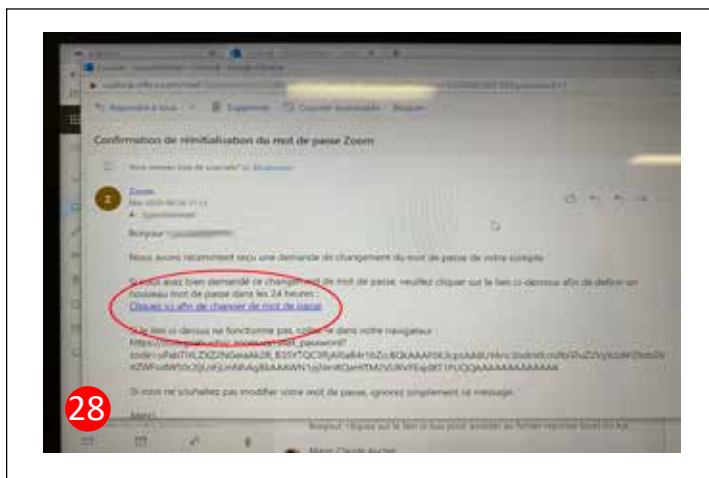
Confirmation de réinitialisation du mot de passe Zoom

Zoom

Bonjour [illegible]

Nous avons récemment reçu une demande de changement du mot de passe de votre compte.

Si vous avez bien demandé ce changement de mot de passe, veuillez cliquer sur le lien ci-dessous afin de définir un nouveau mot de passe dans les 24 heures :
Cliquez ici afin de changer de mot de passe

Si le lien ci-dessus ne fonctionne pas, copiez-le dans votre navigateur :
https://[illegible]/reset_password?
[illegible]

Si vous ne souhaitez pas modifier votre mot de passe, ignorez simplement ce message.

28